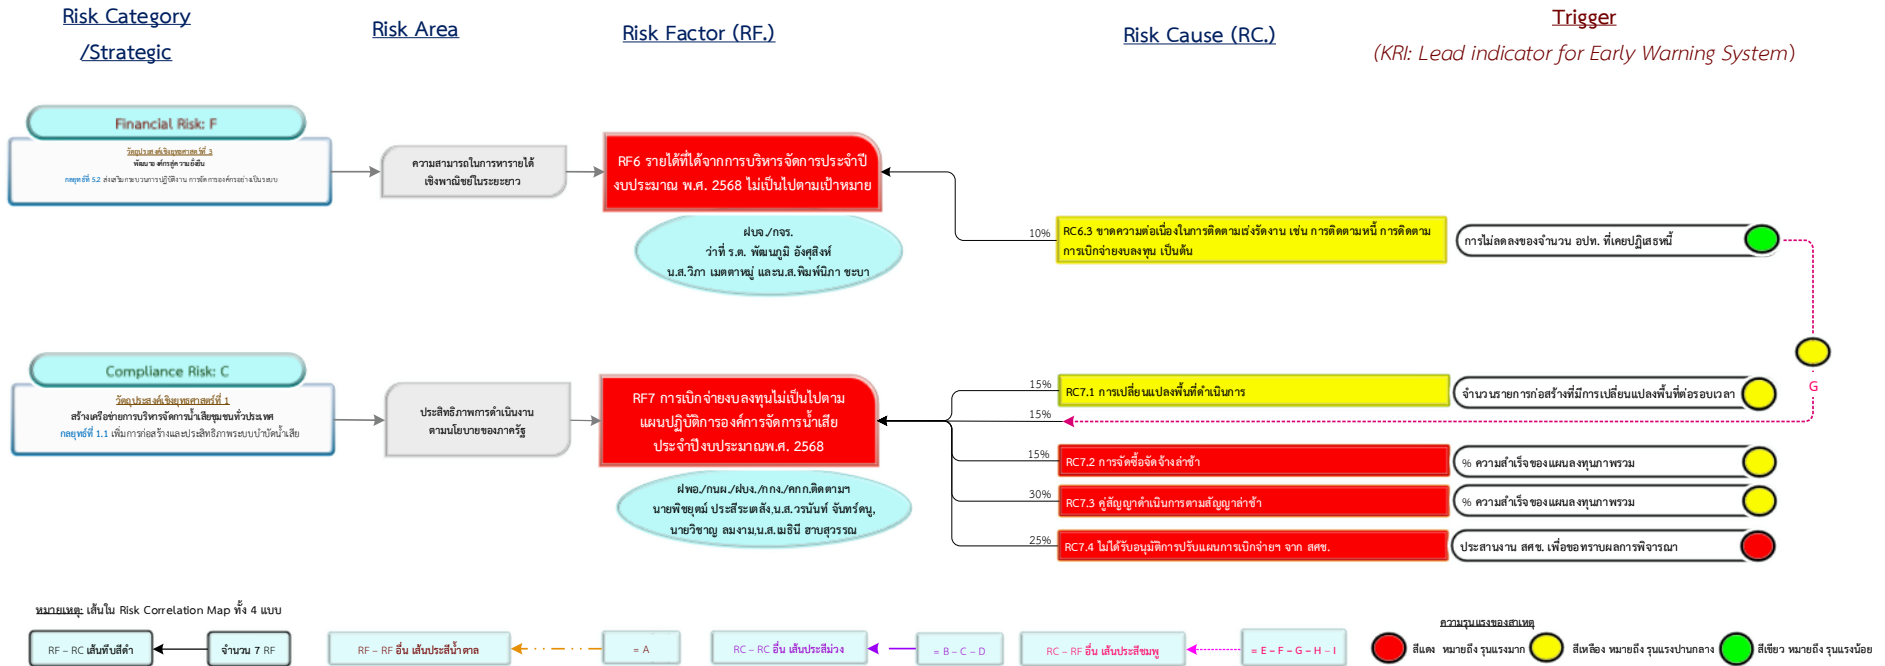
Risk Category /Strategic

Risk Area

Risk Factor (RF.)

Risk Cause (RC.)

Trigger

(KRI: Lead indicator for Early Warning System)

Financial Risk: F

วัตถุประสงค์เชิงยุทธศาสตร์ที่ 3
พัฒนาองค์กรสู่ความยั่งยืน
กลยุทธ์ที่ 5.2 ส่งเสริมกระบวนการปฏิบัติงาน การจัดการองค์กรอย่างมีระบบ

ความสามารถในการหารายได้เชิงพาณิชย์ในระยะยาว

RF6 รายได้ที่ได้จากการบริหารจัดการประจำปีงบประมาณ พ.ศ. 2568 ไม่เป็นไปตามเป้าหมาย

ฝบจ./กจร.
ว่าที่ ร.ต. พัฒนภูมิ อังศุสิงห์
น.ส.วิภา เมตตาหมู่ และน.ส.พิมพ์นิภา ชะบา

10%

RC6.3 ขาดความต่อเนื่องในการติดตามเร่งรัดงาน เช่น การติดตามหนี้ การติดตามการเบิกจ่ายงบลงทุน เป็นต้น

การไม่ลดลงของจำนวน อปท. ที่เคยปฏิเสธหนี้

G

Compliance Risk: C

วัตถุประสงค์เชิงยุทธศาสตร์ที่ 1
สร้างเครือข่ายการบริหารจัดการน้ำเสียชุมชนทั่วประเทศ
กลยุทธ์ที่ 1.1 เพิ่มการก่อสร้างและประสิทธิภาพระบบบำบัดน้ำเสีย

ประสิทธิภาพการดำเนินงานตามนโยบายของภาครัฐ

RF7 การเบิกจ่ายงบลงทุนไม่เป็นไปตามแผนปฏิบัติการองค์การจัดการน้ำเสียประจำปีงบประมาณพ.ศ. 2568

ฝพอ./กนผ./ฝบง./กกง./คกก.ติดตามฯ
นายพิชยุตม์ ประสีระเตสัง,น.ส.วรนันท์ จันทร์คนู,
นายวิชาญ ลมงาม,น.ส.ฒธินี ฮาบสุวรรณ

15%
RC7.1 การเปลี่ยนแปลงพื้นที่ดำเนินการ
จำนวนรายการก่อสร้างที่มีการเปลี่ยนแปลงพื้นที่ต่อรอบเวลา

15%

15%
RC7.2 การจัดซื้อจัดจ้างล่าช้า
% ความสำเร็จของแผนลงทุนภาพรวม

30%
RC7.3 คู่สัญญาดำเนินการตามสัญญาล่าช้า
% ความสำเร็จของแผนลงทุนภาพรวม

25%
RC7.4 ไม่ได้รับอนุมัติการปรับแผนการเบิกจ่ายฯ จาก สศช.
ประสานงาน สศช. เพื่อขอทราบผลการพิจารณา

หมายเหตุ: เส้นใน Risk Correlation Map ทั้ง 4 แบบ

RF – RC เส้นทึบสีดำ

จำนวน 7 RF

RF – RF อื่น เส้นประสีน้ำตาล

= A

RC – RC อื่น เส้นประสีม่วง

= B – C – D

RC – RF อื่น เส้นประสีชมพู

= E – F – G – H – I

ความรุนแรงของสาเหตุ
สีแดง หมายถึง รุนแรงมาก
สีเหลือง หมายถึง รุนแรงปานกลาง
สีเขียว หมายถึง รุนแรงน้อย